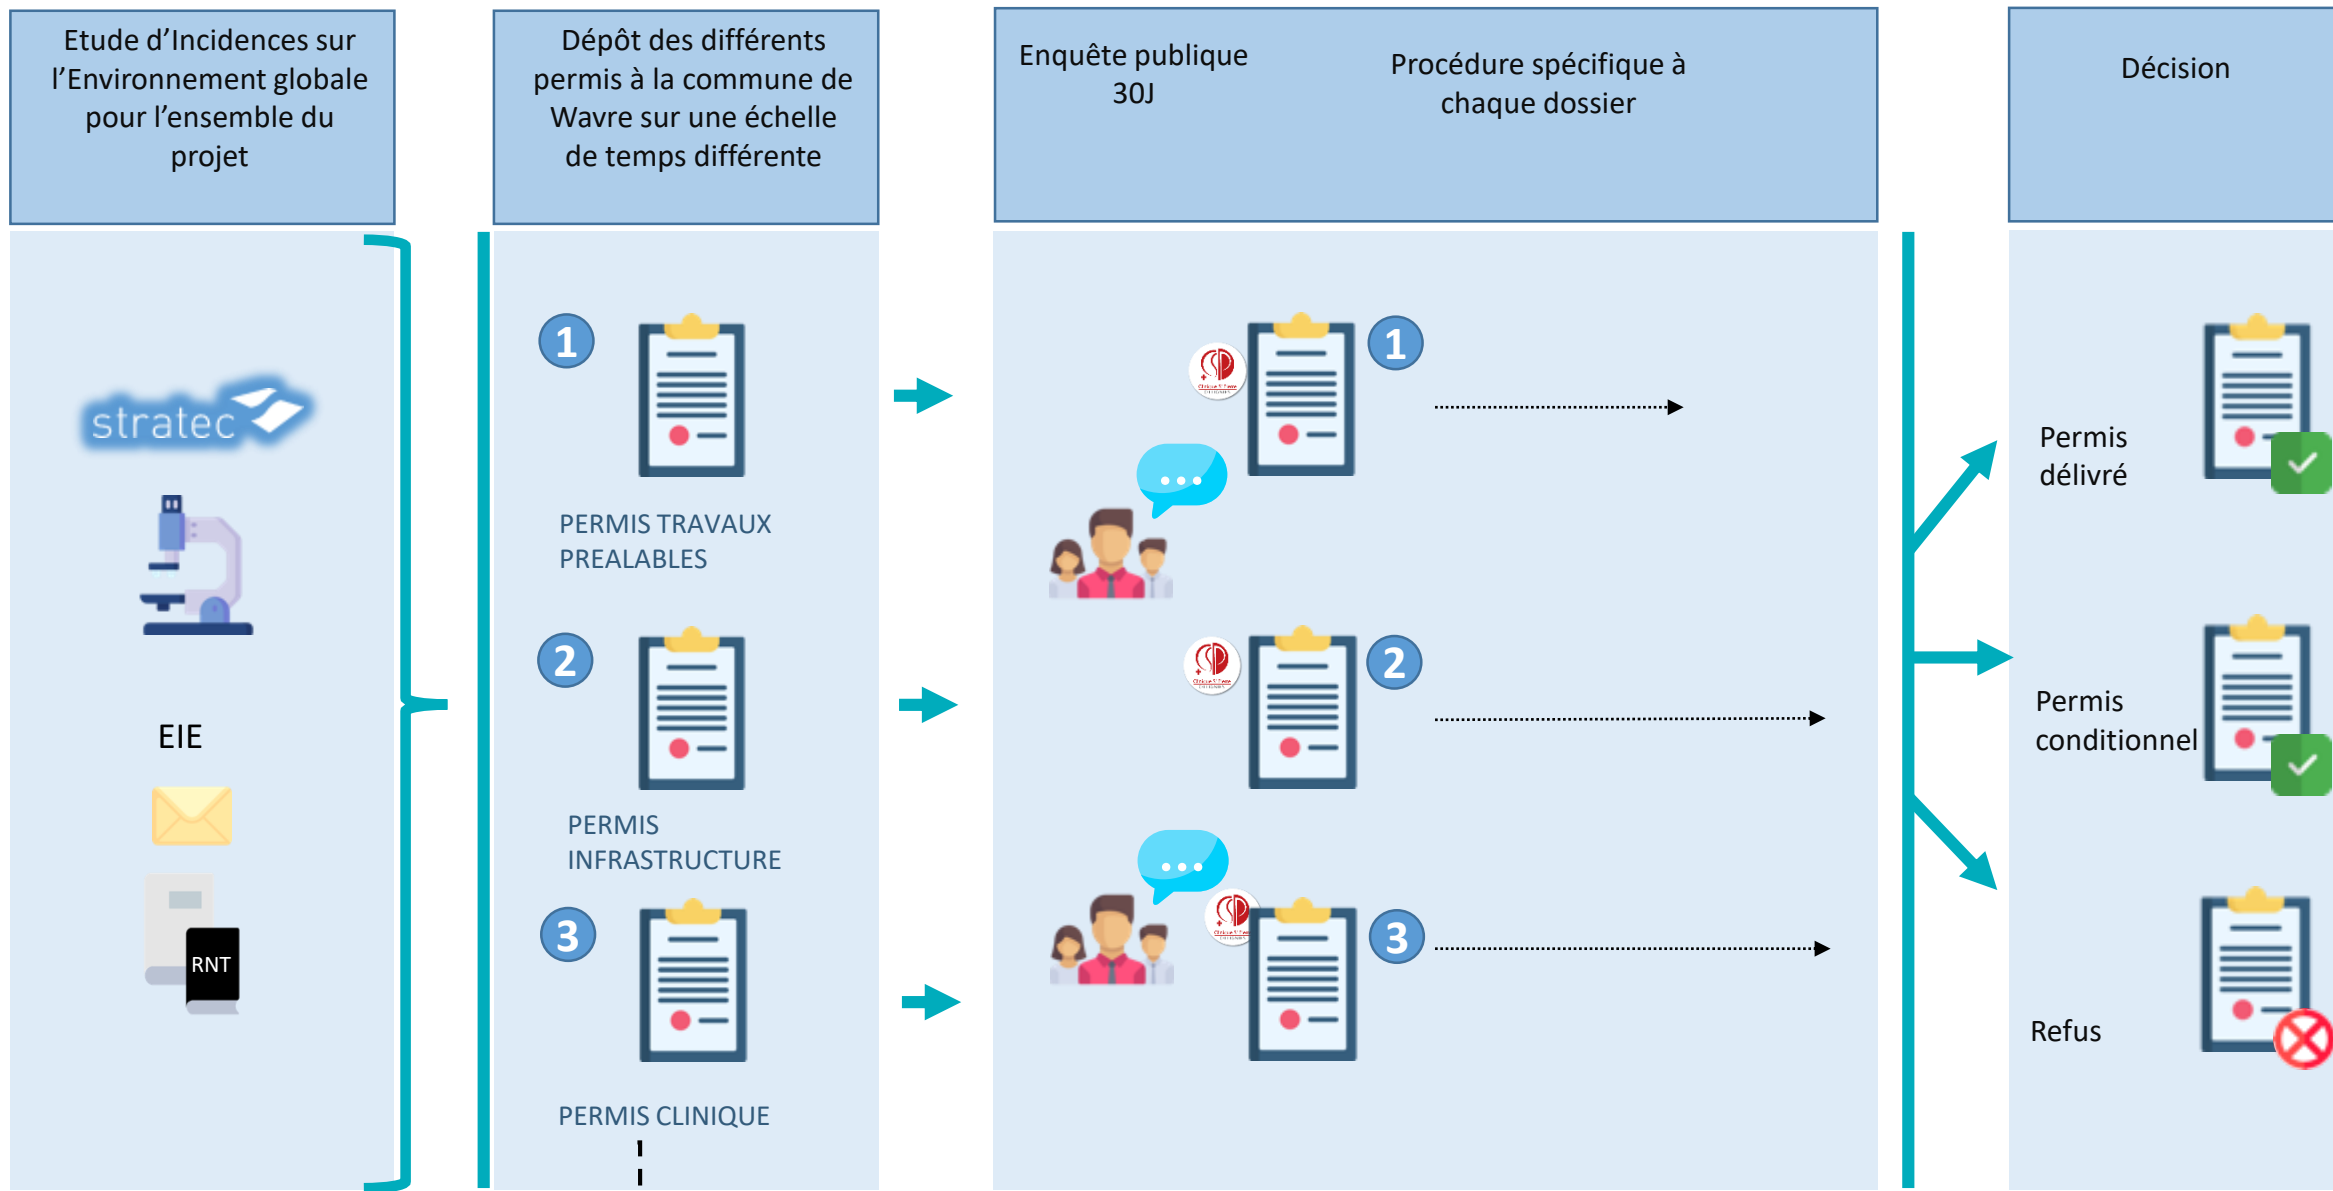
Etude d'Incidences sur l'Environnement globale pour l'ensemble du projet

Dépôt des différents permis à la commune de Wavre sur une échelle de temps différente

Enquête publique 30J

Procédure spécifique à chaque dossier

Décision

stratec

EIE

RNT

1

PERMIS TRAVAUX PREALABLES

2

PERMIS INFRASTRUCTURE

3

PERMIS CLINIQUE

1

2

3

Permis délivré

Permis conditionnel

Refus